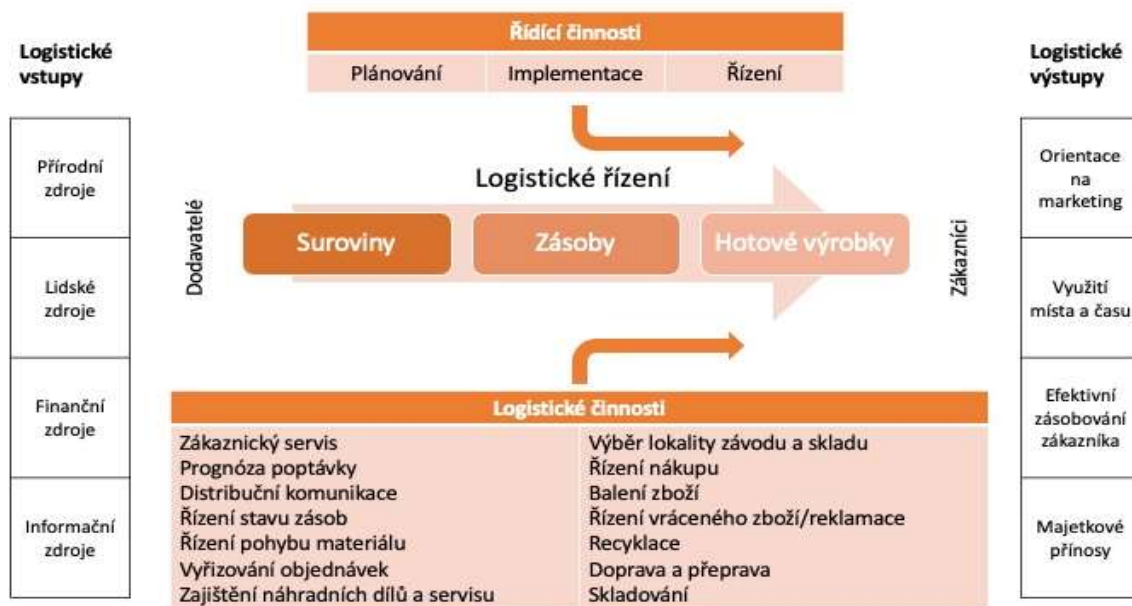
Logistické vstupy

Přírodní zdroje

Lidské zdroje

Finanční zdroje

Informační zdroje

Řídící činnosti

Plánování | Implementace | Řízení

Logistické řízení

Dodavatelé

Suroviny

Zásoby

Hotové výrobky

Zákazníci

Logistické činnosti

Zákaznický servis
Prognóza poptávky
Distribuční komunikace
Řízení stavu zásob
Řízení pohybu materiálu
Vyřizování objednávek
Zajištění náhradních dílů a servisu

Výběr lokality závodu a skladu
Řízení nákupu
Balení zboží
Řízení vráceného zboží/reklamace
Recyklace
Doprava a přeprava
Skladování

Logistické výstupy

Orientace na marketing

Využití místa a času

Efektivní zásobování zákazníka

Majetkové přínosy